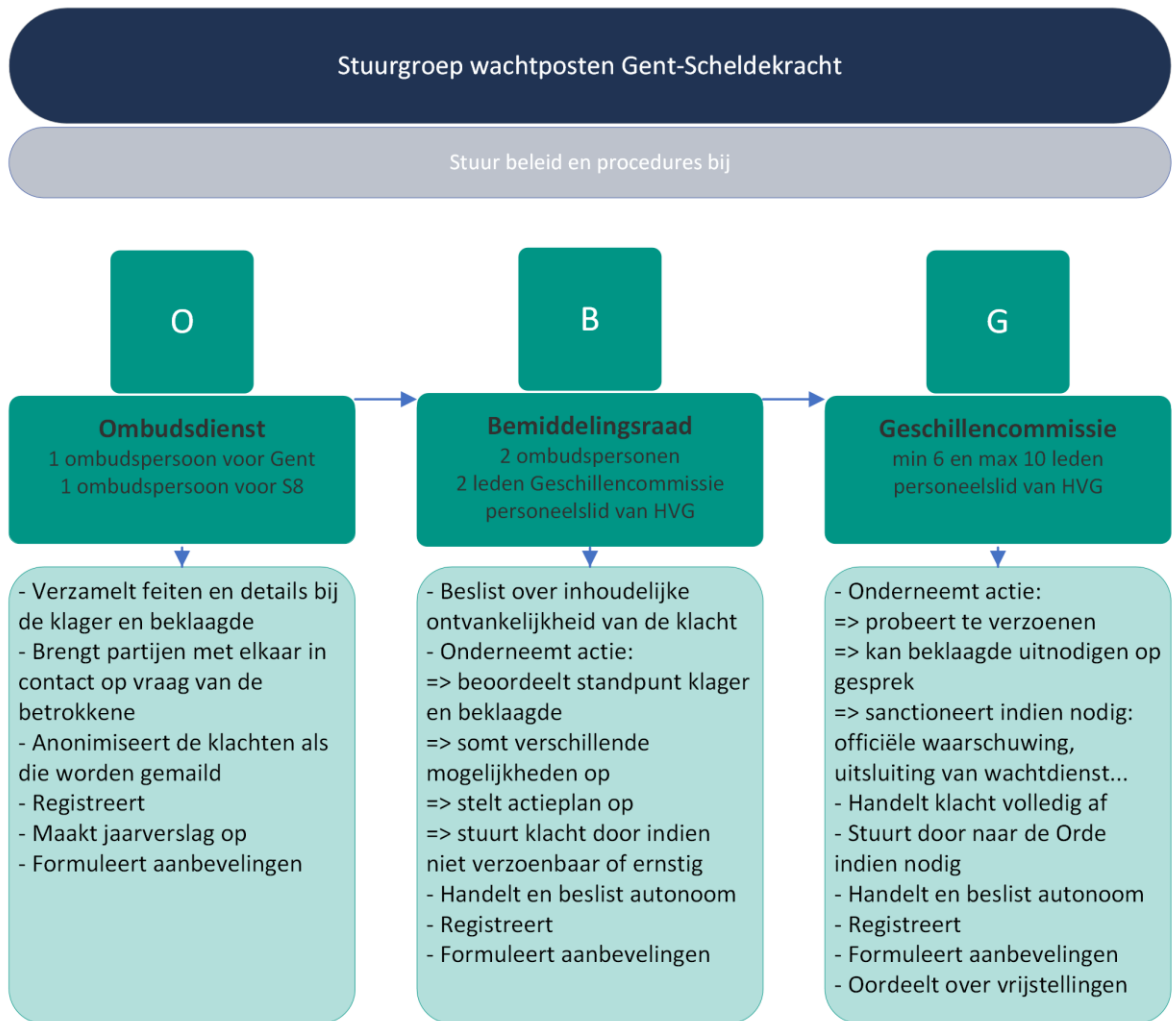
Stuurgroep wachtposten Gent-Scheldekracht

Stuur beleid en procedures bij

O

Ombudsdienst
1 ombudspersoon voor Gent
1 ombudspersoon voor S8

- Verzamelt feiten en details bij de klager en beklaagde
- Brengt partijen met elkaar in contact op vraag van de betrokkene
- Anonimiseert de klachten als die worden gemaild
- Registreert
- Maakt jaarverslag op
- Formuleert aanbevelingen

B

Bemiddelingsraad
2 ombudspersonen
2 leden Geschillencommissie
personeelslid van HVG

- Beslist over inhoudelijke ontvankelijkheid van de klacht
- Onderneemt actie:
=> beoordeelt standpunt klager en beklaagde
=> somt verschillende mogelijkheden op
=> stelt actieplan op
=> stuurt klacht door indien niet verzoenbaar of ernstig
- Handelt en beslist autonoom
- Registreert
- Formuleert aanbevelingen

G

Geschillencommissie
min 6 en max 10 leden
personeelslid van HVG

- Onderneemt actie:
=> probeert te verzoenen
=> kan beklaagde uitnodigen op gesprek
=> sanctioneert indien nodig: officiële waarschuwing, uitsluiting van wachtdienst...
- Handelt klacht volledig af
- Stuurt door naar de Orde indien nodig
- Handelt en beslist autonoom
- Registreert
- Formuleert aanbevelingen
- Oordeelt over vrijstellingen